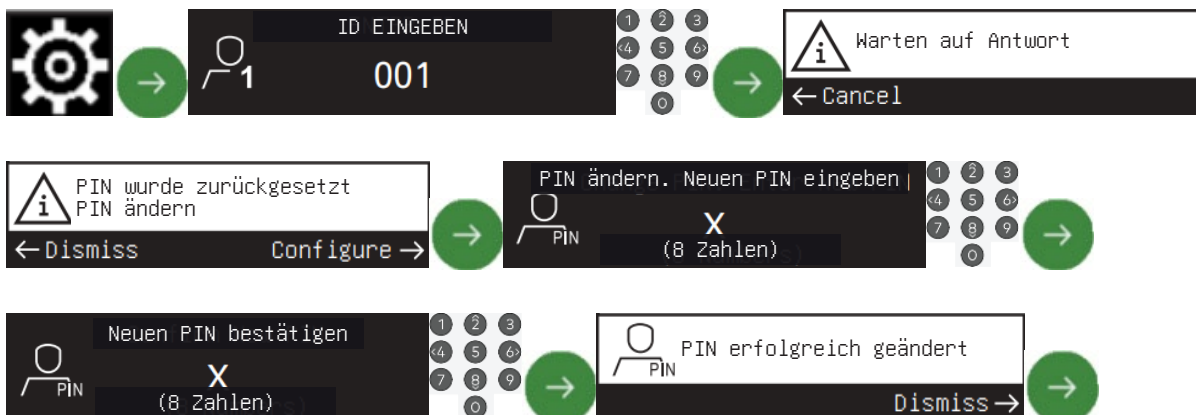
ID EINGEBEN
1
001

1 2 3
4 5 6
7 8 9
0

Warten auf Antwort
← Cancel

PIN wurde zurückgesetzt
PIN ändern
← Dismiss
Configure →

PIN ändern. Neuen PIN eingeben
PIN
X
(8 Zahlen)

1 2 3
4 5 6
7 8 9
0

Neuen PIN bestätigen
PIN
X
(8 Zahlen)

1 2 3
4 5 6
7 8 9
0

PIN
PIN erfolgreich geändert
Dismiss →